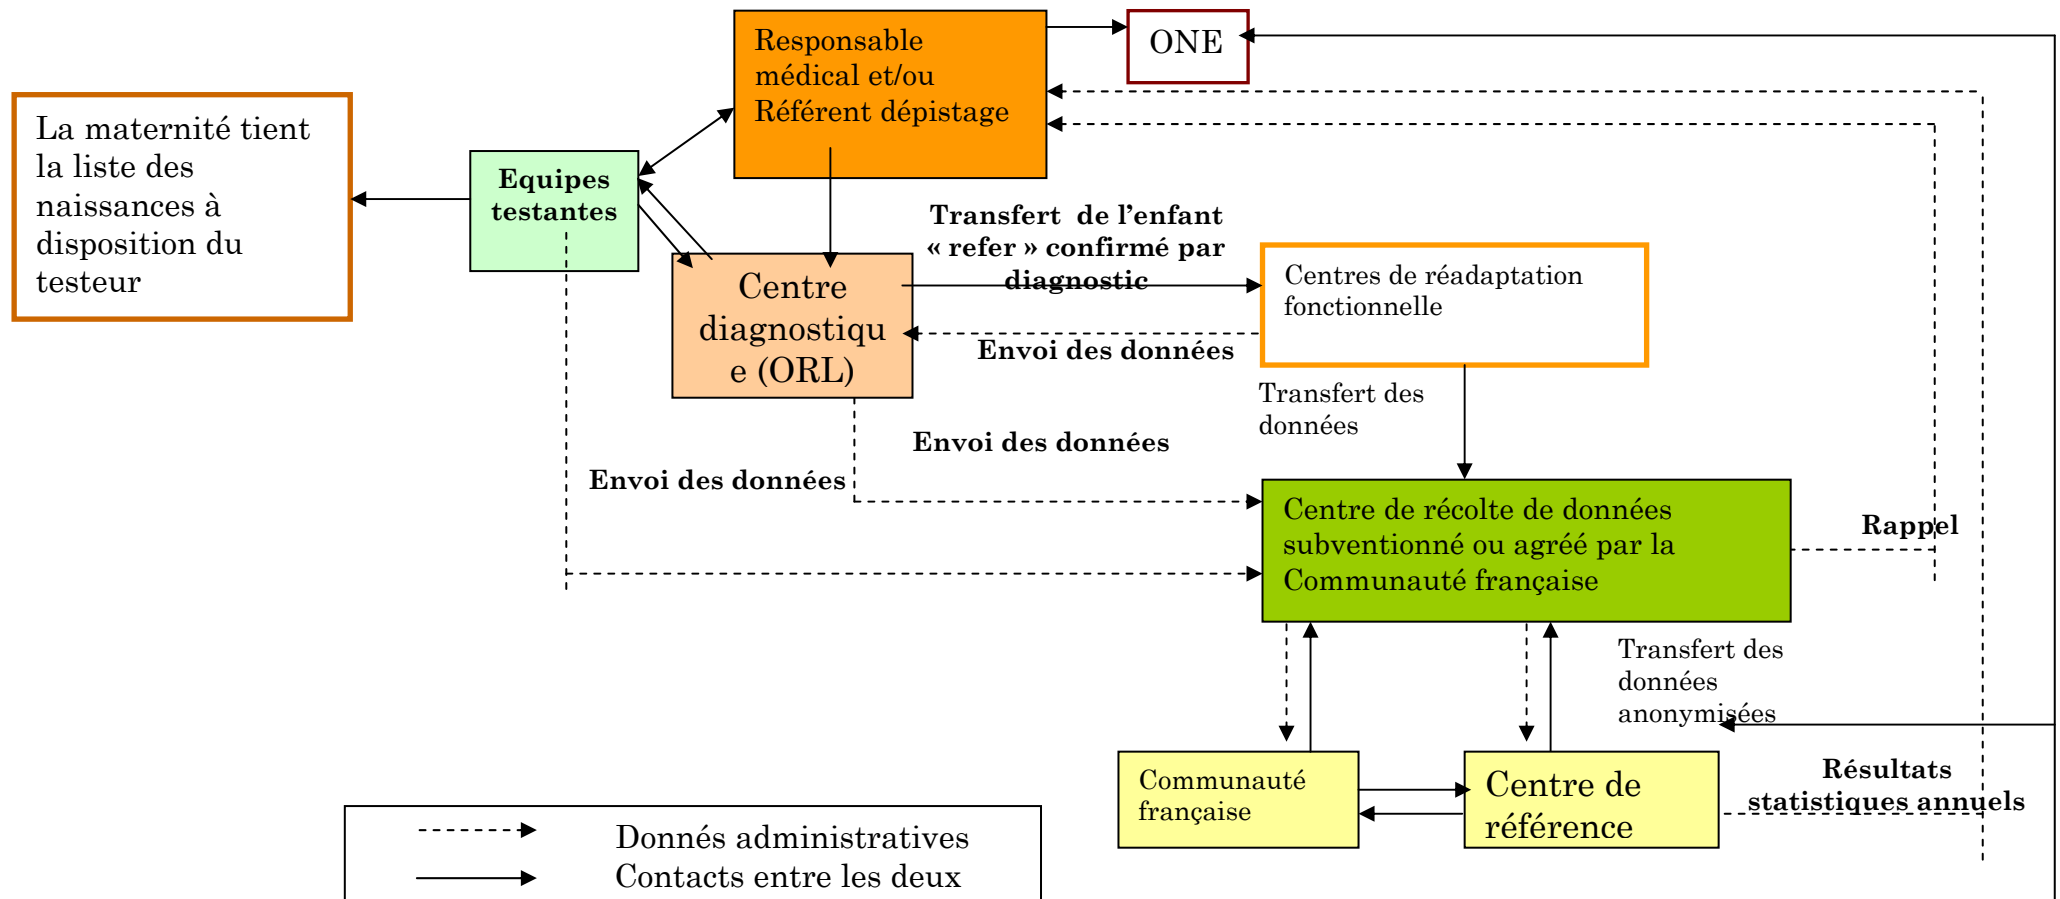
Responsable médical et/ou Référent dépistage

ONE

La maternité tient la liste des naissances à disposition du testeur

Equipes testantes

Centre diagnostique (ORL)

Transfert de l'enfant « refer » confirmé par diagnostic

Centres de réadaptation fonctionnelle

Envoi des données

Transfert des données

Envoi des données

Envoi des données

Centre de récolte de données subventionné ou agréé par la Communauté française

Rappel

Transfert des données anonymisées

Communauté française

Centre de référence

Résultats statistiques annuels

Donnés administratives
Contacts entre les deux